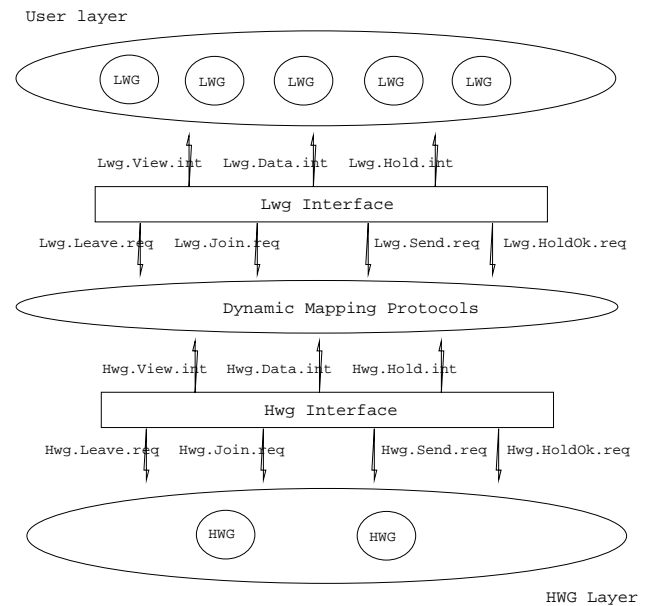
User layer

LWG LWG LWG LWG LWG

Lwg.View.int Lwg.Data.int Lwg.Hold.int

Lwg Interface

Lwg.Leave.req Lwg.Join.req Lwg.Send.req Lwg.HoldOk.req

Dynamic Mapping Protocols

Hwg.View.int Hwg.Data.int Hwg.Hold.int

Hwg Interface

Hwg.Leave.req Hwg.Join.req Hwg.Send.req Hwg.HoldOk.req

HWG HWG

HWG Layer